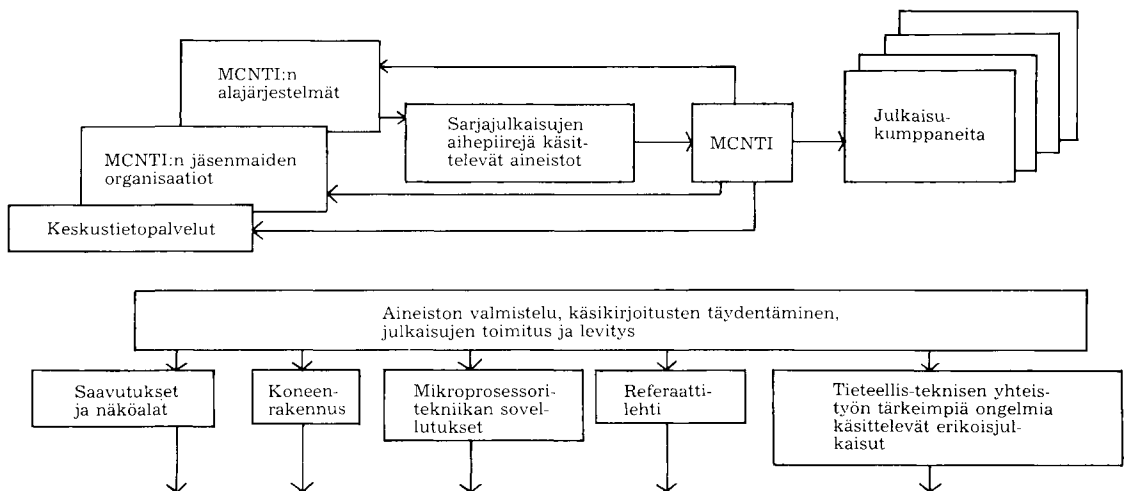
MCNTI:n alajärjestelmät

MCNTI:n jäsenmaiden organisaatiot

Keskustietopalvelut

Sarjajulkaisujen aihepiirejä käsittelevät aineistot

MCNTI

Julkaisukumppaneita

Aineiston valmistelu, käsikirjoitusten täydentäminen, julkaisujen toimitus ja levitys

Saavutukset ja näköalat

Koneenrakennus

Mikroprosessoritekniikan sovellutukset

Referaattilehti

Tieteellis-teknisen yhteistyön tärkeimpiä ongelmia käsittelevät erikoisjulkaisut